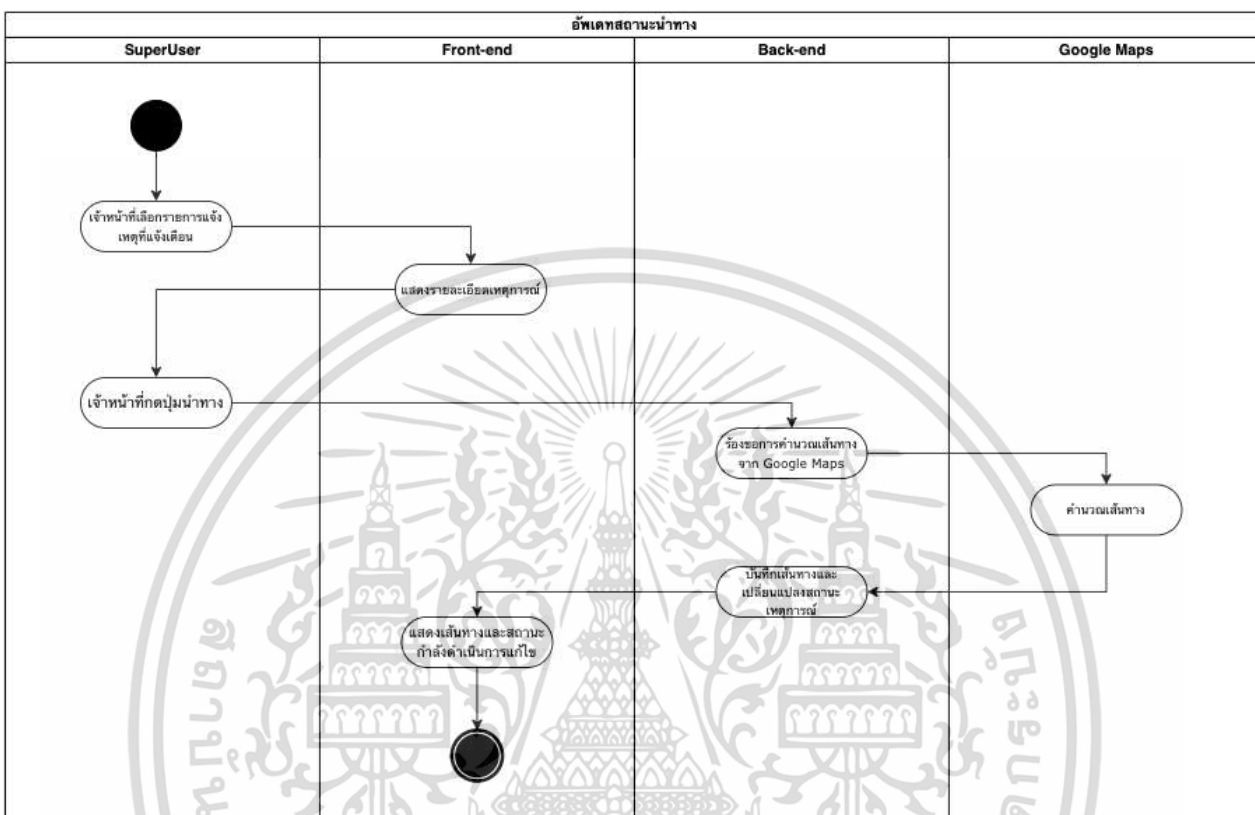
อัพเดทสถานะนำทาง

| SuperUser | Front-end | Back-end | Google Maps |
|---|---|---|---|

เจ้าหน้าที่เลือกรายการแจ้งเหตุที่แจ้งเตือน

แสดงรายละเอียดเหตุการณ์

เจ้าหน้าที่กดปุ่มนำทาง

ร้องขอการคำนวณเส้นทางจาก Google Maps

คำนวณเส้นทาง

บันทึกเส้นทางและเปลี่ยนแปลงสถานะเหตุการณ์

แสดงเส้นทางและสถานะกำลังดำเนินการแก้ไข